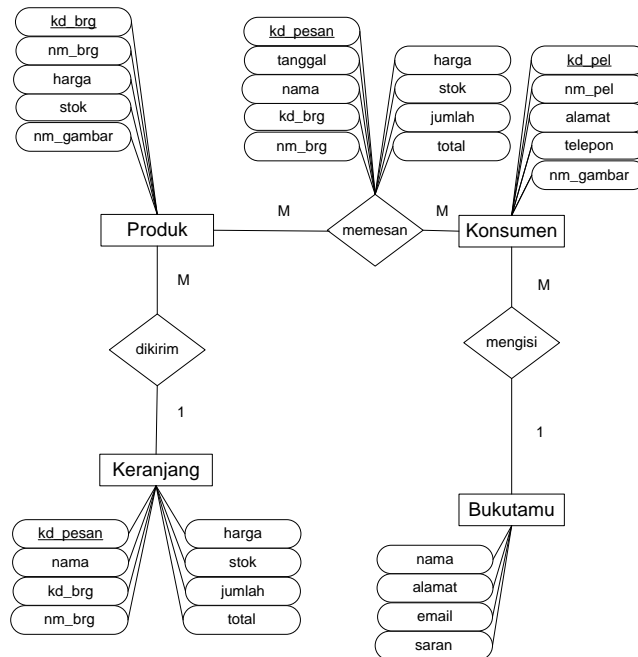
kd_brg
nm_brg
harga
stok
nm_gambar

kd_pesan
tanggal
nama
kd_brg
nm_brg

harga
stok
jumlah
total

kd_pel
nm_pel
alamat
telepon
nm_gambar

Produk
M
memesan
M
Konsumen

M
dikirim
1

M
mengisi
1

Keranjang

kd_pesan
nama
kd_brg
nm_brg

harga
stok
jumlah
total

Bukutamu

nama
alamat
email
saran